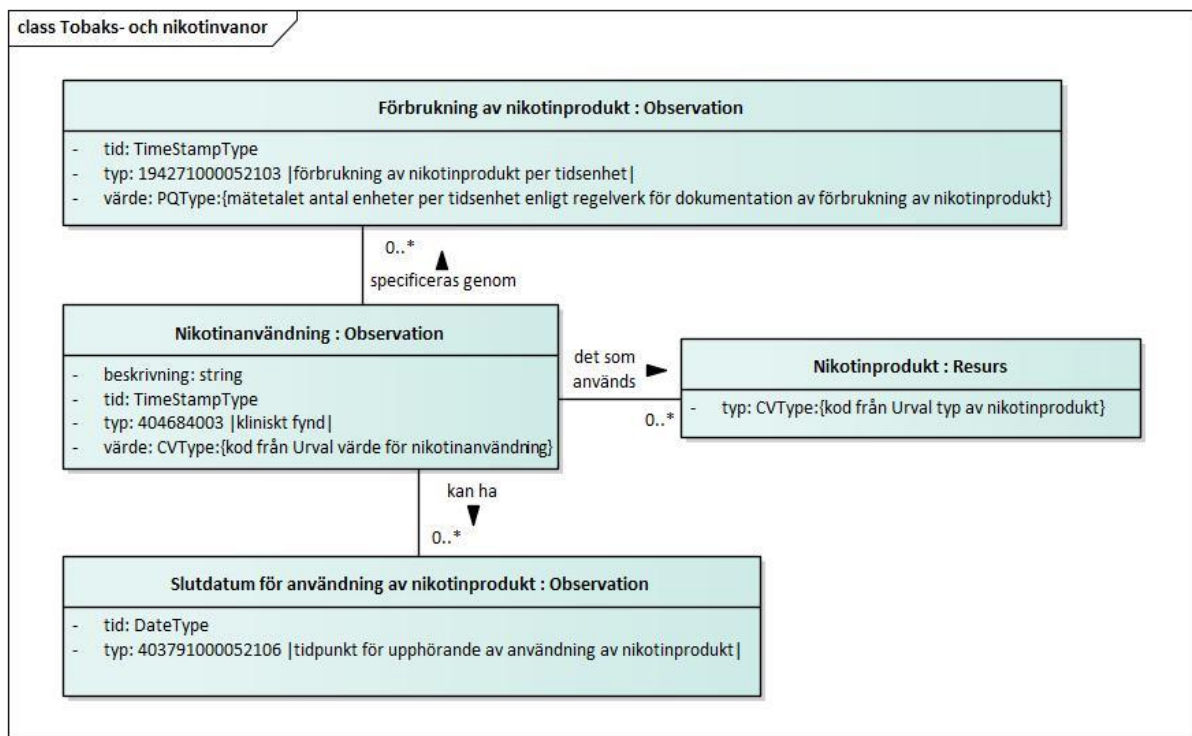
class Tobaks- och nikotinvanor

Förbrukning av nikotinprodukt : Observation

- tid: TimeStampType
- typ: 194271000052103 |förbrukning av nikotinprodukt per tidsenhet|
- värde: PQType:{mätetalet antal enheter per tidsenhet enligt regelverk för dokumentation av förbrukning av nikotinprodukt}

0..*

specificeras genom

Nikotinanvändning : Observation

- beskrivning: string
- tid: TimeStampType
- typ: 404684003 |kliniskt fynd|
- värde: CVType:{kod från Urval värde för nikotinanvändring}

det som används

0..*

Nikotinprodukt : Resurs

- typ: CVType:{kod från Urval typ av nikotinprodukt}

kan ha

0..*

Slutdatum för användning av nikotinprodukt : Observation

- tid: DateType
- typ: 403791000052106 |tidpunkt för upphörande av användning av nikotinprodukt|